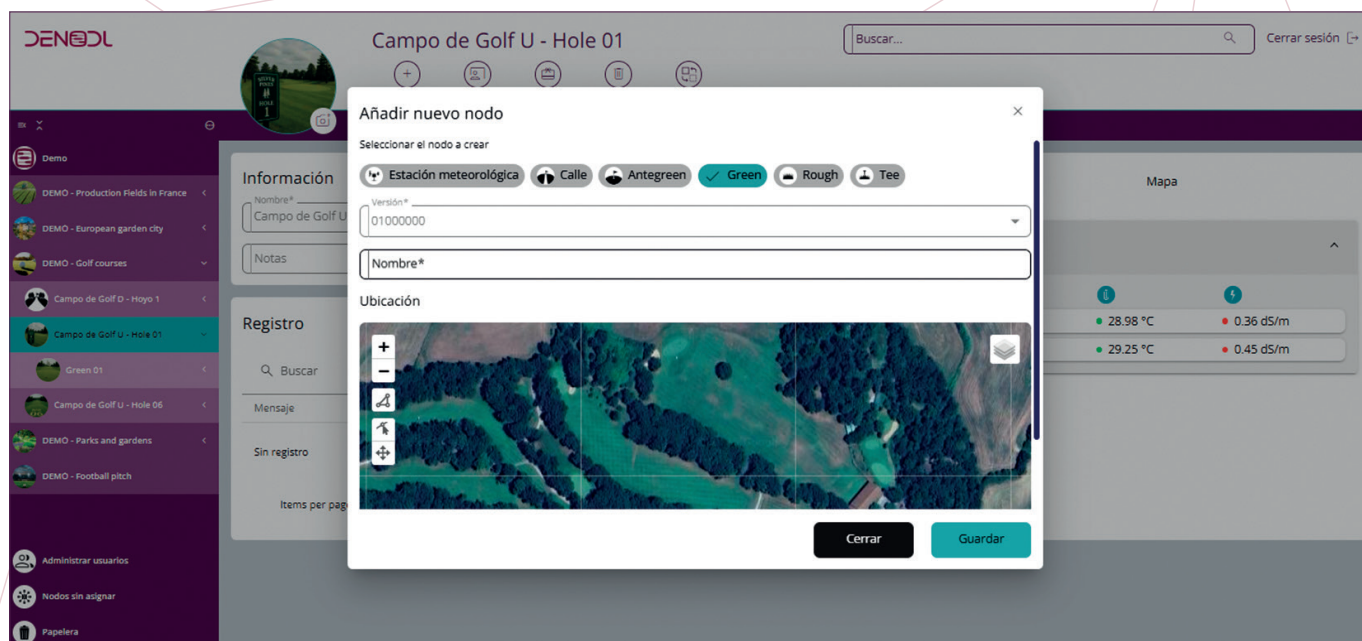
DENEDL

Campo de Golf U - Hole 01

Buscar...

Cerrar sesión

Demo

DEMO - Production Fields in France

DEMO - European garden city

DEMO - Golf courses

Campo de Golf D - Hoyo 1

Campo de Golf U - Hole 01

Green 01

Campo de Golf U - Hole 06

DEMO - Parks and gardens

DEMO - Football pitch

Administrar usuarios

Nodos sin asignar

Papelera

Información

Nombre*

Campo de Golf U

Notas

Registro

Buscar

Mensaje

Sin registro

Items per pag

Mapa

• 28.98 °C

• 0.36 dS/m

• 29.25 °C

• 0.45 dS/m

Añadir nuevo nodo

Seleccionar el nodo a crear

Estación meteorológica

Calle

Antegreen

Green

Rough

Tee

Versión*

01000000

Nombre*

Ubicación

+

−

Cerrar

Guardar